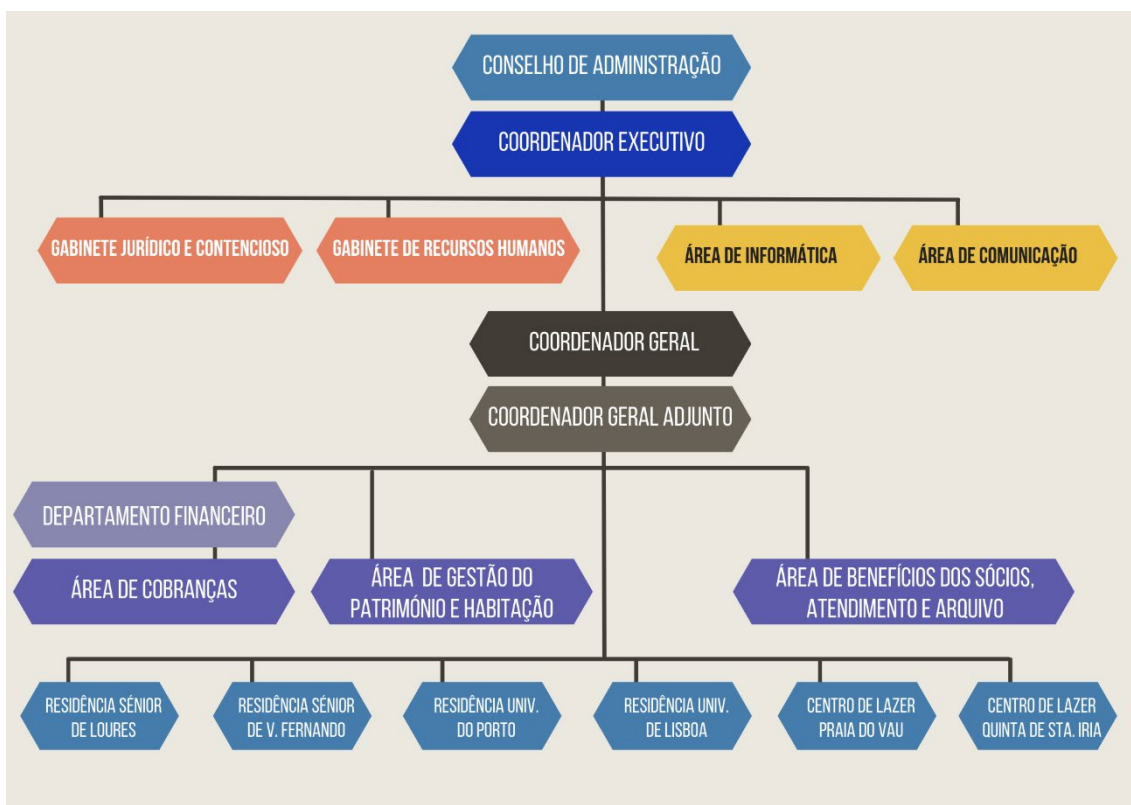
CONSELHO DE ADMINISTRAÇÃO

COORDENADOR EXECUTIVO

GABINETE JURÍDICO E CONTENCIOSO

GABINETE DE RECURSOS HUMANOS

ÁREA DE INFORMÁTICA

ÁREA DE COMUNICAÇÃO

COORDENADOR GERAL

COORDENADOR GERAL ADJUNTO

DEPARTAMENTO FINANCEIRO

ÁREA DE COBRANÇAS

ÁREA DE GESTÃO DO PATRIMÓNIO E HABITAÇÃO

ÁREA DE BENEFÍCIOS DOS SÓCIOS, ATENDIMENTO E ARQUIVO

RESIDÊNCIA SÉNIOR DE LOURES

RESIDÊNCIA SÉNIOR DE V. FERNANDO

RESIDÊNCIA UNIV. DO PORTO

RESIDÊNCIA UNIV. DE LISBOA

CENTRO DE LAZER PRAIA DO VAU

CENTRO DE LAZER QUINTA DE STA. IRIA